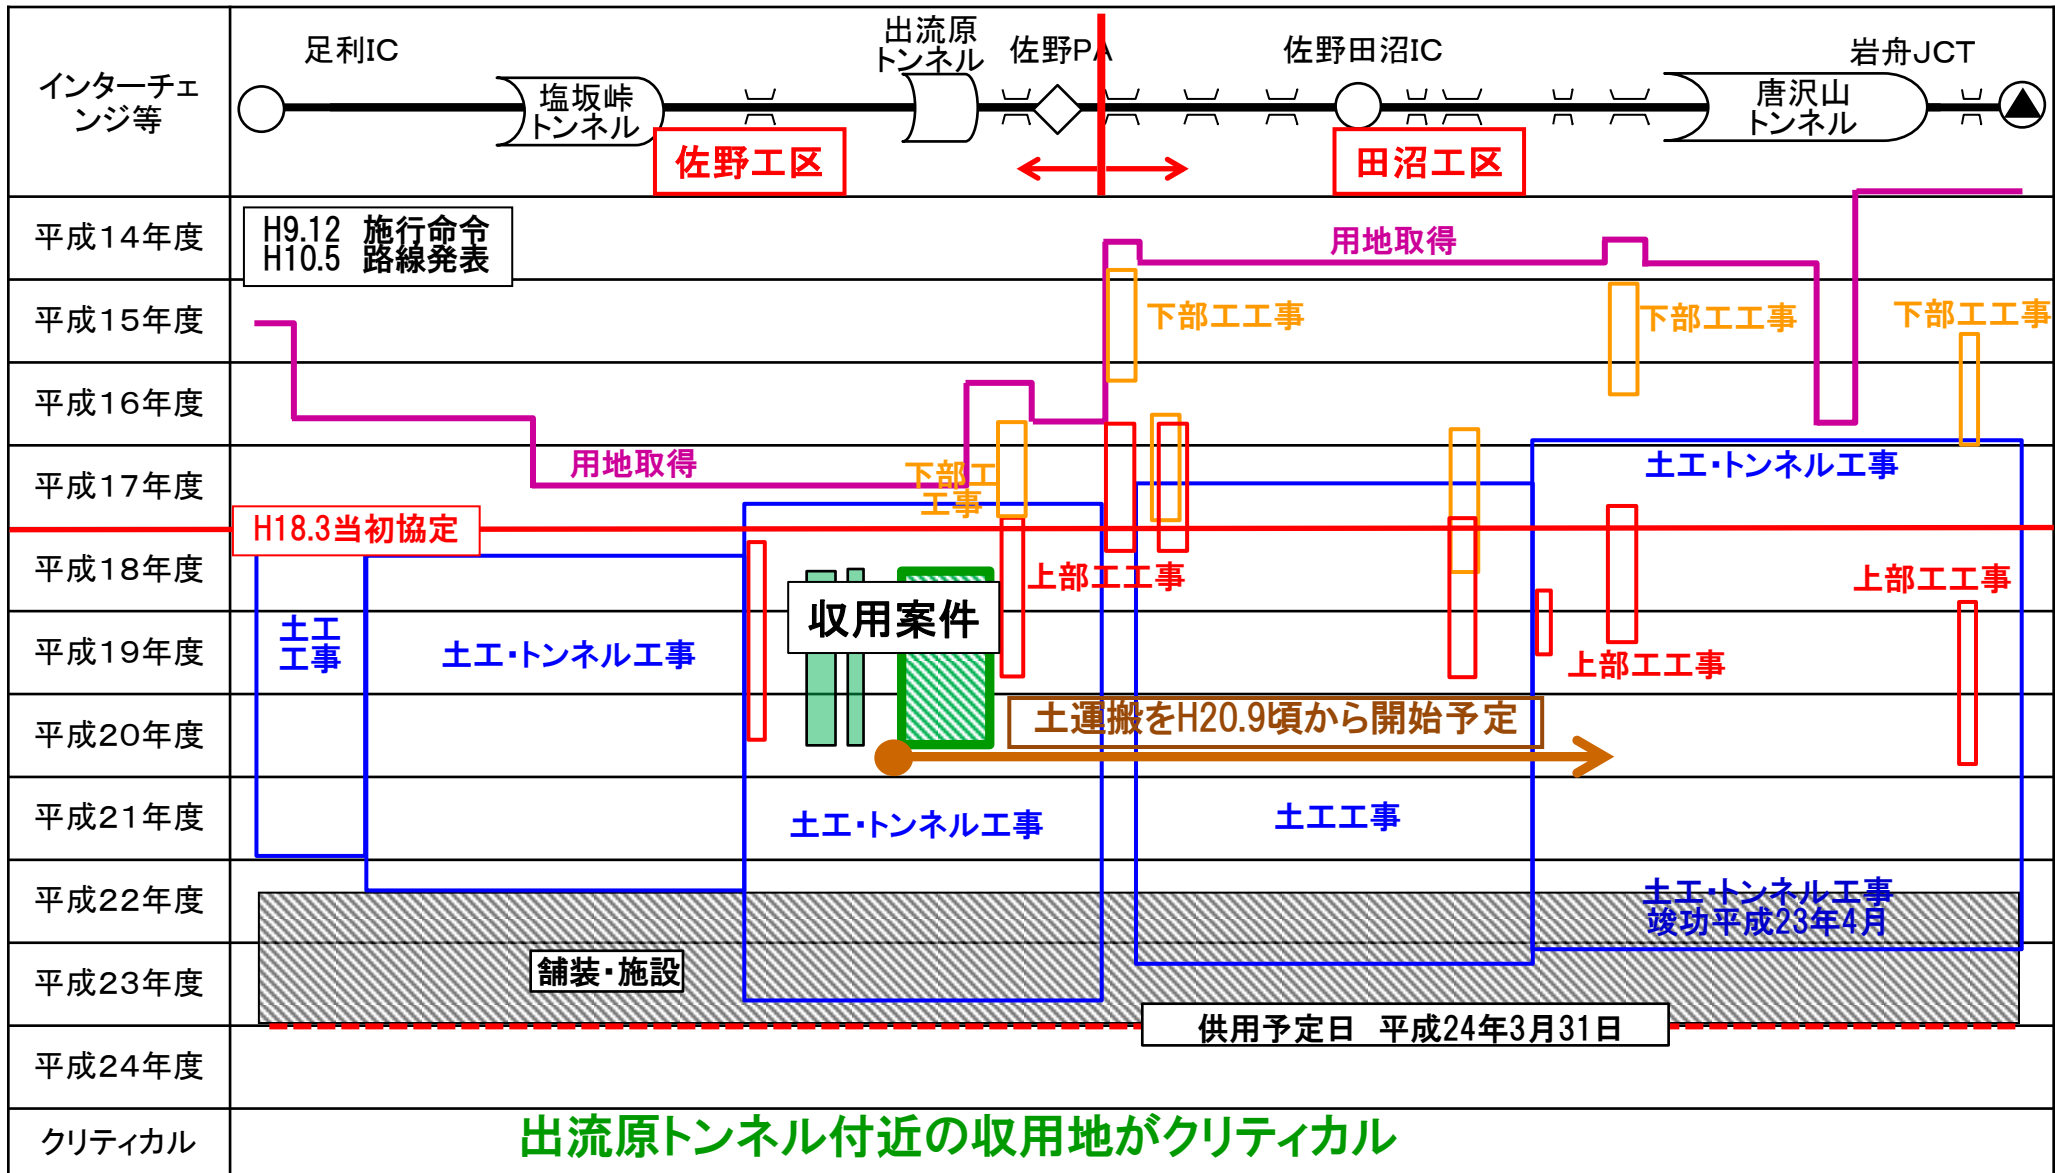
インターチェンジ等

足利IC
塩坂峠トンネル
出流原トンネル
佐野PA
佐野田沼IC
唐沢山トンネル
岩舟JCT
佐野工区
田沼工区

平成14年度
平成15年度
平成16年度
平成17年度
平成18年度
平成19年度
平成20年度
平成21年度
平成22年度
平成23年度
平成24年度
クリティカル

H9.12 施行命令
H10.5 路線発表

用地取得
下部工工事
下部工工事
下部工事
用地取得
下部工工事
土工・トンネル工事
H18.3当初協定
上部工工事
上部工事
上部工工事
土工工事
土工・トンネル工事
収用案件
上部工工事
土運搬をH20.9頃から開始予定
土工・トンネル工事
土工工事
土工・トンネル工事
竣功平成23年4月
舗装・施設
供用予定日 平成24年3月31日

出流原トンネル付近の収用地がクリティカル